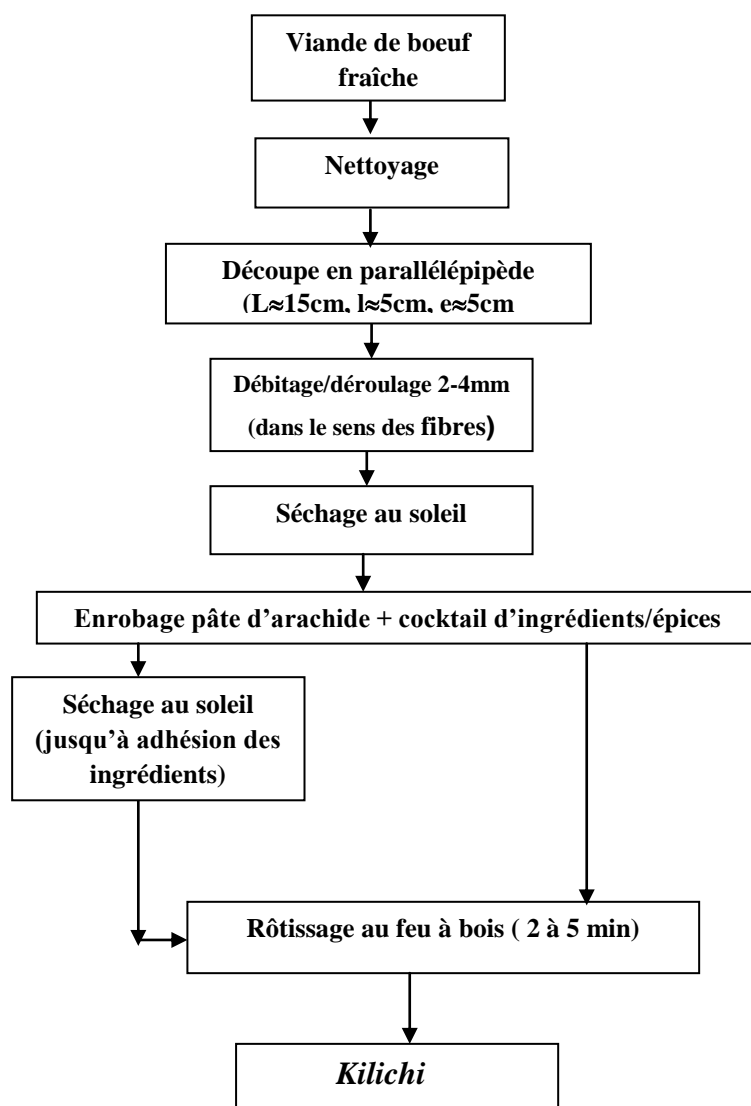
Viande de boeuf fraîche

Nettoyage

Découpe en parallélépipède (L≈15cm, l≈5cm, e≈5cm

Débitage/déroulage 2-4mm (dans le sens des fibres)

Séchage au soleil

Enrobage pâte d'arachide + cocktail d'ingrédients/épices

Séchage au soleil (jusqu'à adhésion des ingrédients)

Rôtissage au feu à bois ( 2 à 5 min)

Kilichi